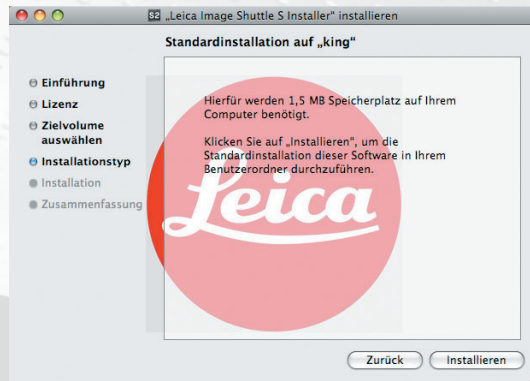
S2 „Leica Image Shuttle S Installer" installieren

Standardinstallation auf „king"

Einführung
Lizenz
Zielvolume auswählen
Installationstyp
Installation
Zusammenfassung

Hierfür werden 1,5 MB Speicherplatz auf Ihrem Computer benötigt.

Klicken Sie auf „Installieren", um die Standardinstallation dieser Software in Ihrem Benutzerordner durchzuführen.

Leica

Zurück
Installieren